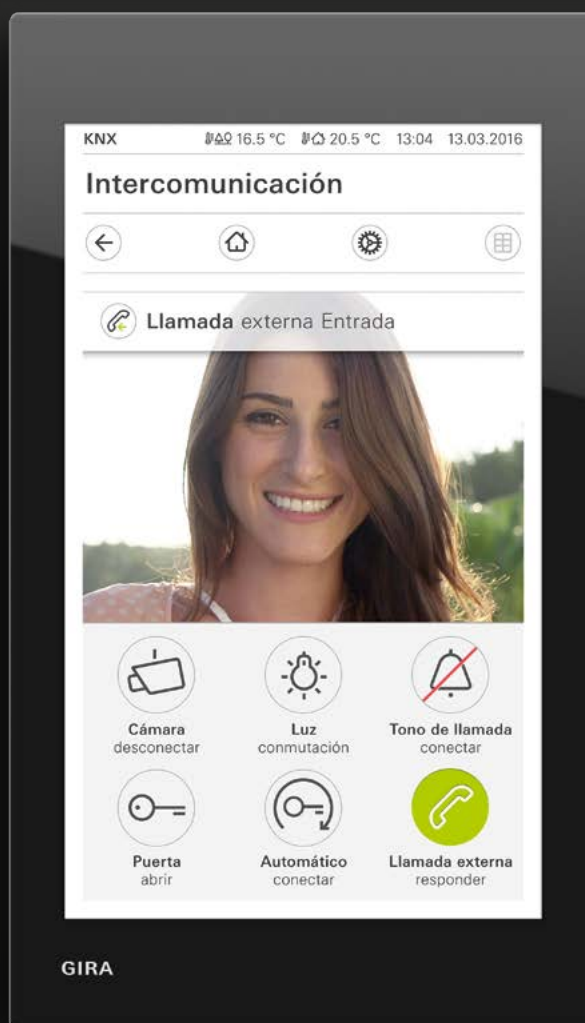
KNX 16.5 °C 20.5 °C 13:04 13.03.2016

Intercomunicación

Llamada externa Entrada

Cámara
desconectar

Luz
conmutación

Tono de llamada
conectar

Puerta
abrír

Automático
conectar

Llamada externa
responder

GIRA